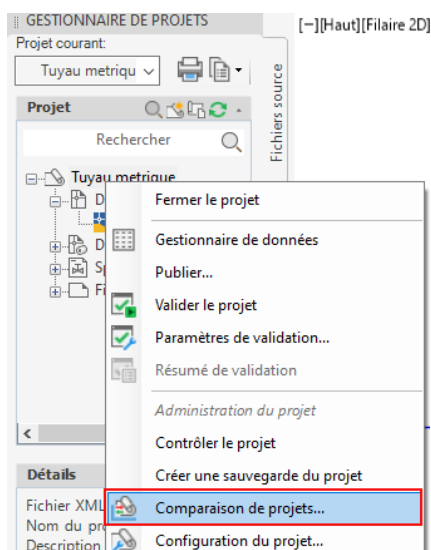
GESTIONNAIRE DE PROJETS
Projet courant:
Tuyau metrique
Projet
Rechercher
Fichiers source
[−][Haut][Filaire 2D]
Tuyau metrique
D
D
Sp
Fi
Détails
Fichier XML
Nom du pr
Description
Fermer le projet
Gestionnaire de données
Publier...
Valider le projet
Paramètres de validation...
Résumé de validation
Administration du projet
Contrôler le projet
Créer une sauvegarde du projet
Comparaison de projets...
Configuration du projet...